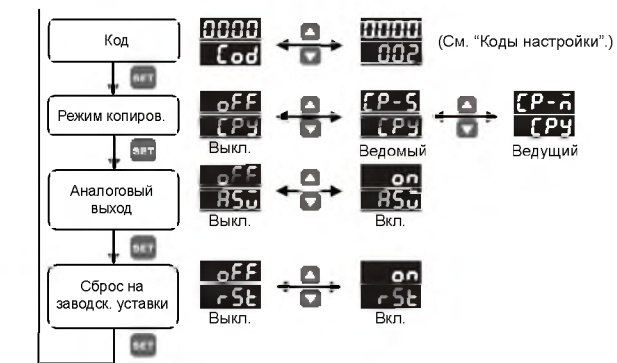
Код

0000
Cod

0000
002

(См. "Коды настройки".)

SET

Режим копиров.

oFF
CPY
Выкл.

CP-S
CPY
Ведомый

CP-m
CPY
Ведущий

SET

Аналоговый выход

oFF
ASu
Выкл.

on
ASu
Вкл.

SET

Сброс на заводск. уставки

oFF
rSt
Выкл.

on
rSt
Вкл.

SET